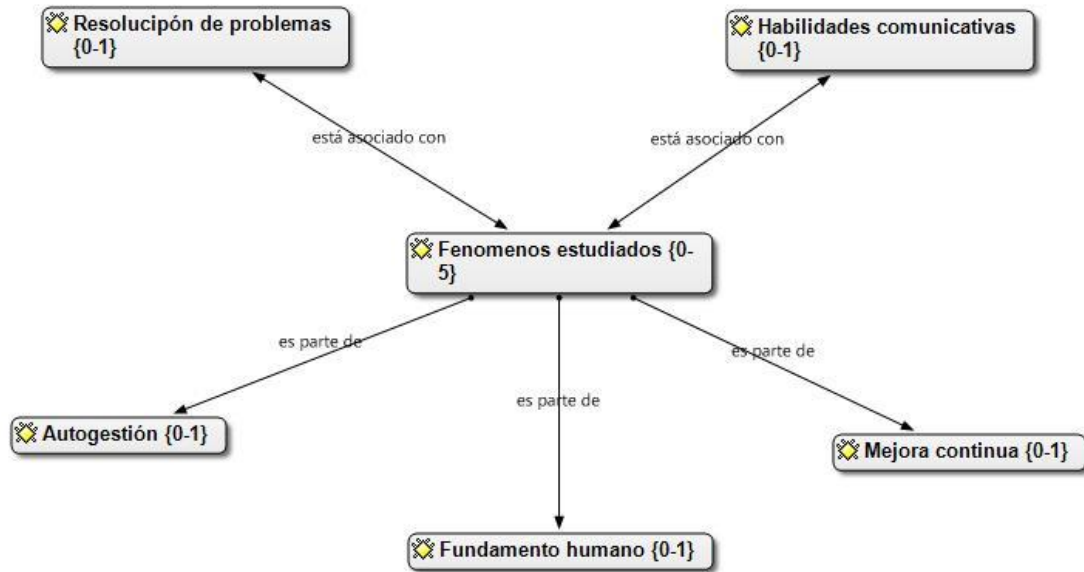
Resolucipón de problemas {0-1}

Habilidades comunicativas {0-1}

está asociado con

está asociado con

Fenomenos estudiados {0-5}

es parte de

es parte de

es parte de

Autogestión {0-1}

Mejora continua {0-1}

Fundamento humano {0-1}